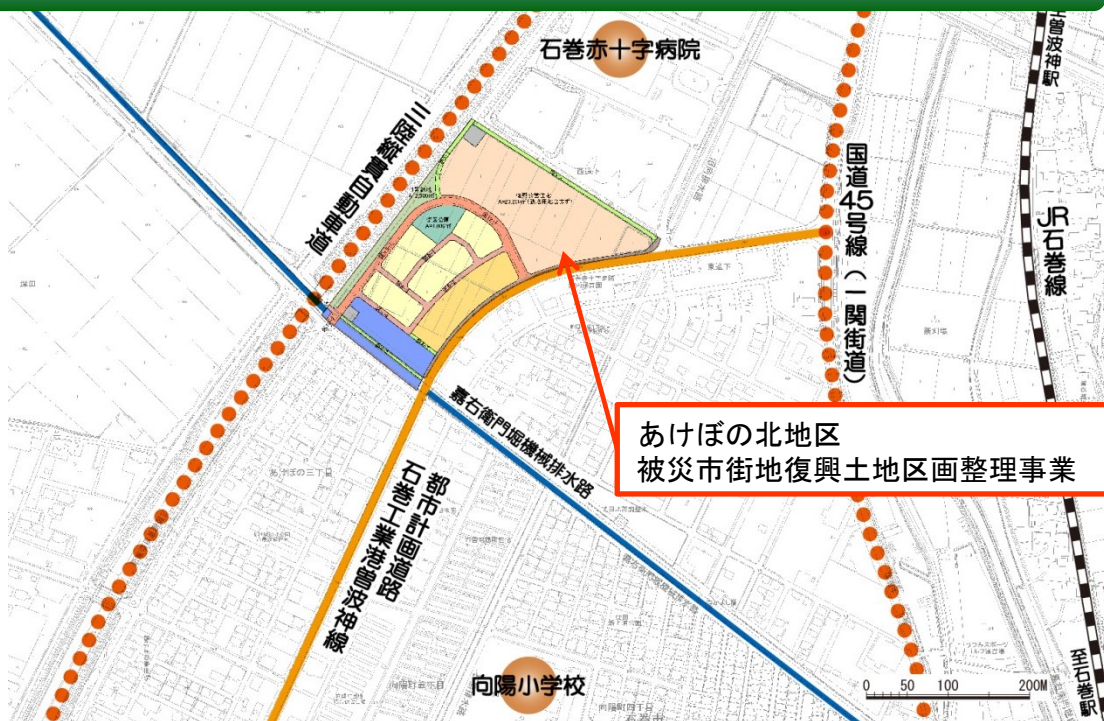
石巻赤十字病院

三陸縦貫自動車道

国道45号線（一関街道）

至曽波神駅

JR石巻線

あけぼの北地区
被災市街地復興土地区画整理事業

嘉右衛門堀機械排水路

都市計画道路
石巻工業港曽波神線

向陽小学校

至石巻駅

0 50 100 200M